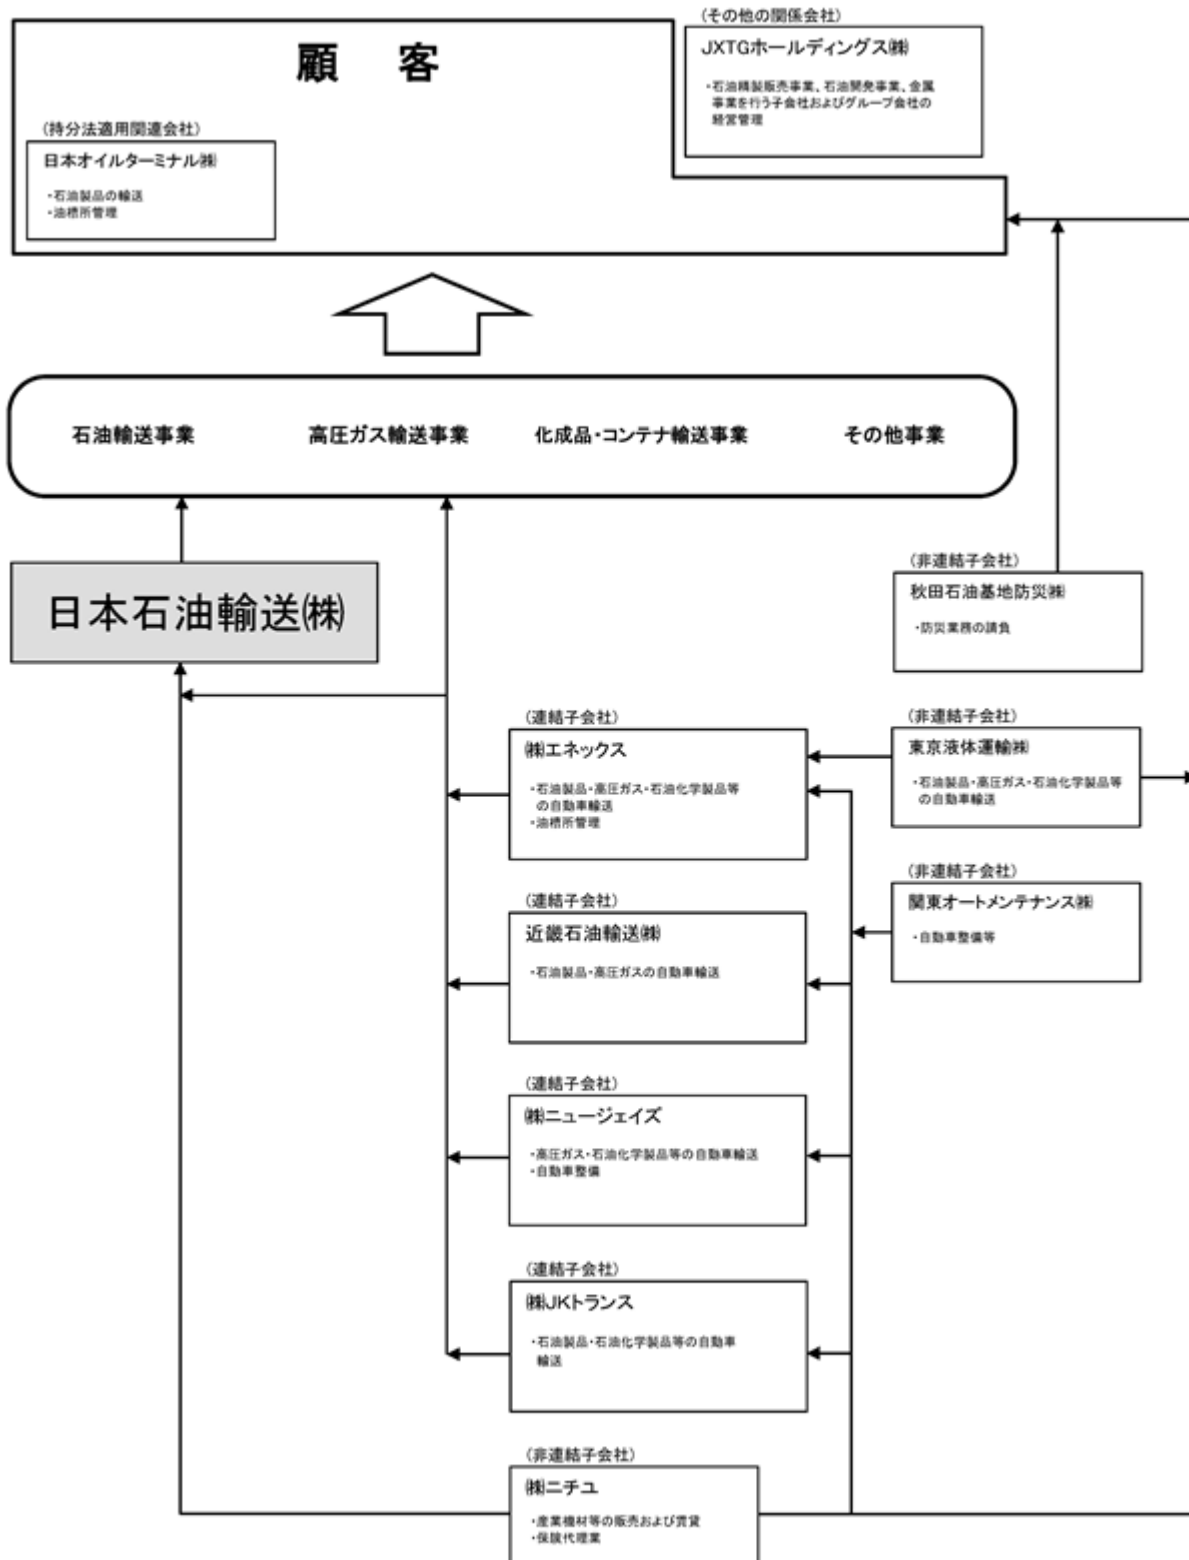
顧　客

(その他の関係会社)
JXTGホールディングス㈱
・石油精製販売事業、石油開発事業、金属事業を行う子会社およびグループ会社の経営管理

(持分法適用関連会社)
日本オイルターミナル㈱
・石油製品の輸送
・油槽所管理

石油輸送事業　高圧ガス輸送事業　化成品・コンテナ輸送事業　その他事業

日本石油輸送㈱

(非連結子会社)
秋田石油基地防災㈱
・防災業務の請負

(連結子会社)
㈱エネックス
・石油製品・高圧ガス・石油化学製品等の自動車輸送
・油槽所管理

(非連結子会社)
東京液体運輸㈱
・石油製品・高圧ガス・石油化学製品等の自動車輸送

(非連結子会社)
関東オートメンテナンス㈱
・自動車整備等

(連結子会社)
近畿石油輸送㈱
・石油製品・高圧ガスの自動車輸送

(連結子会社)
㈱ニュージェイズ
・高圧ガス・石油化学製品等の自動車輸送
・自動車整備

(連結子会社)
㈱JKトランス
・石油製品・石油化学製品等の自動車輸送

(非連結子会社)
㈱ニチユ
・産業機材等の販売および賃貸
・保険代理業